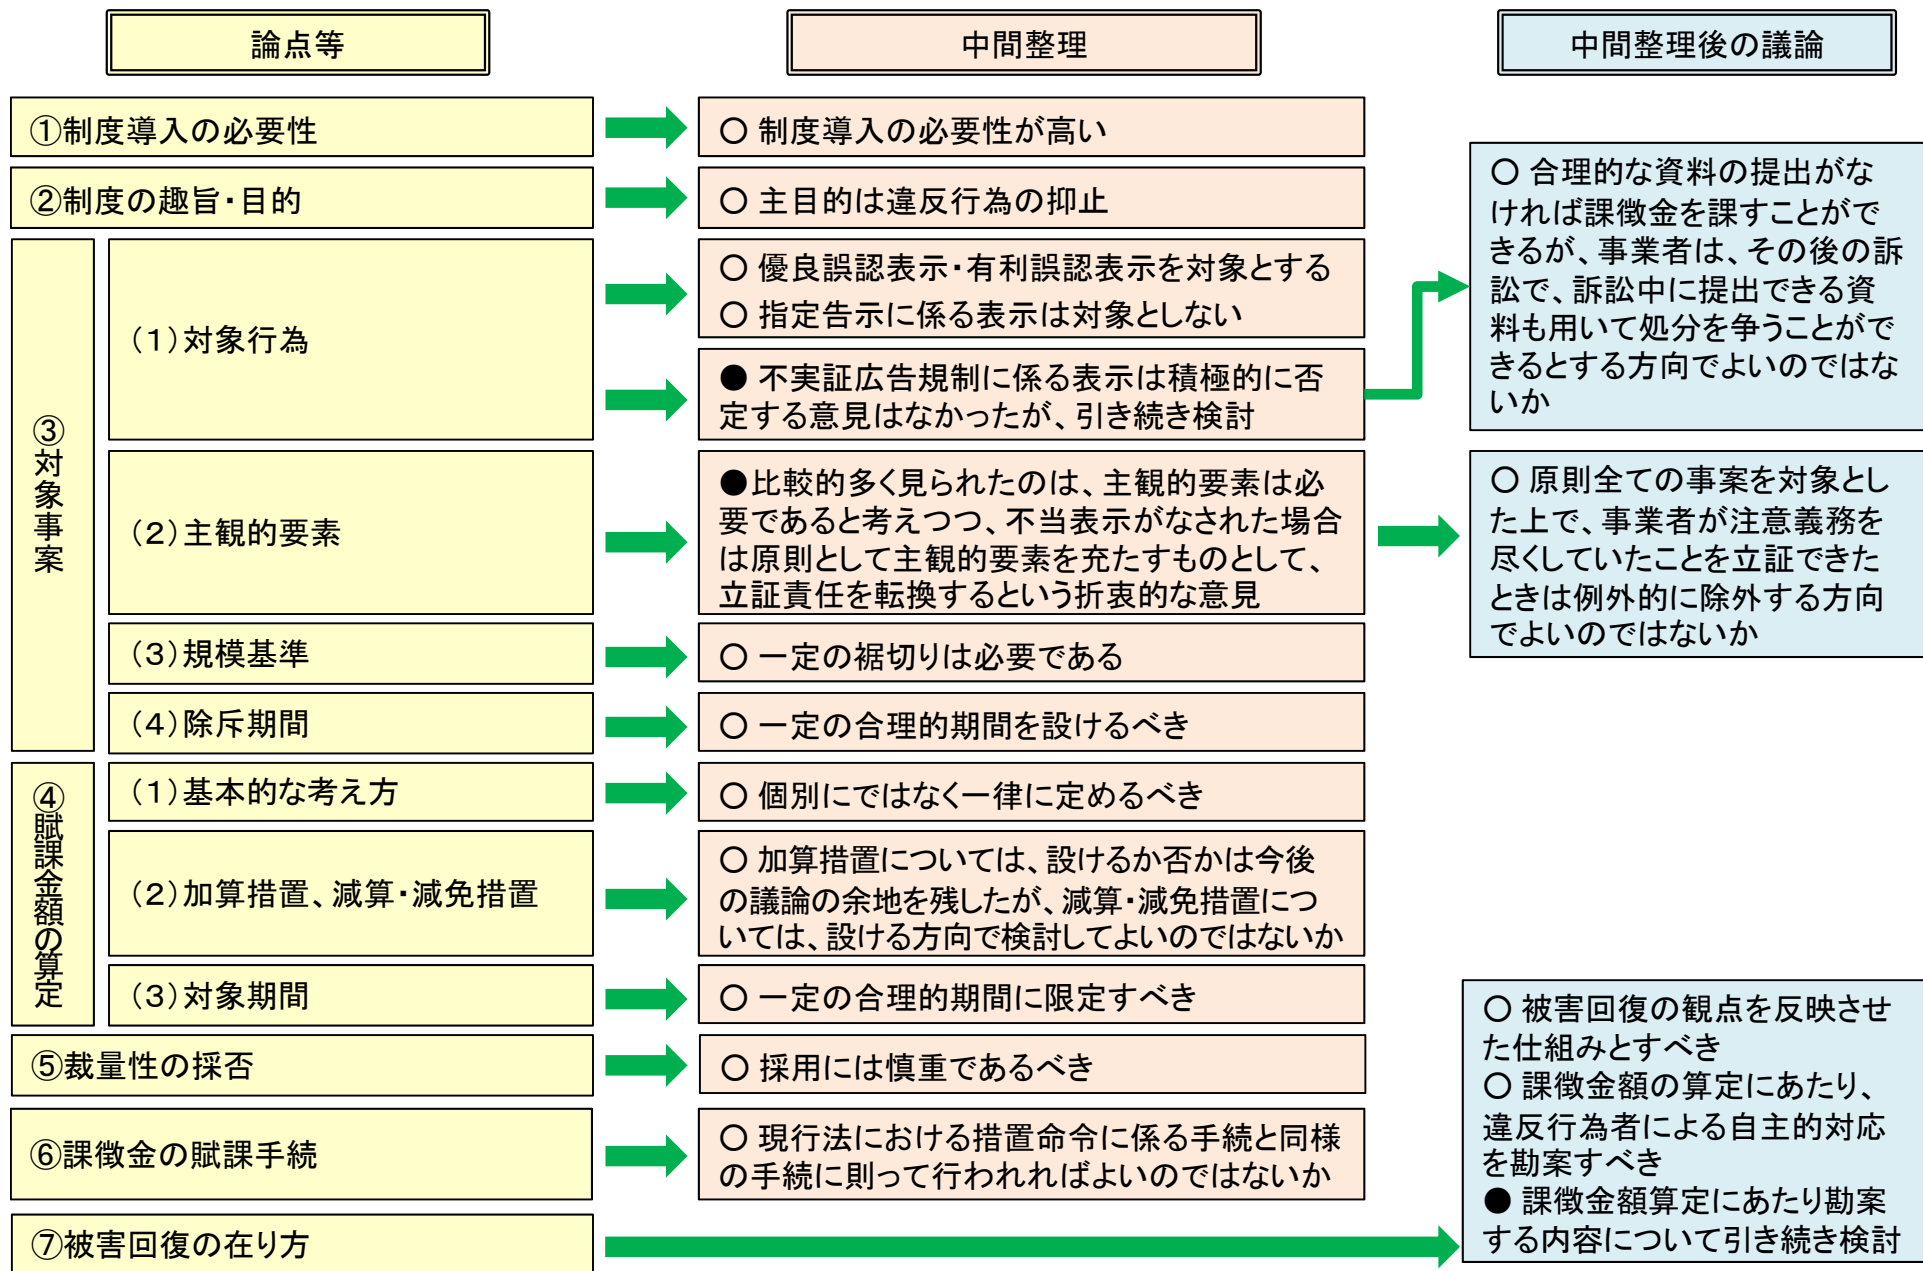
論点等

中間整理

中間整理後の議論

①制度導入の必要性

○ 制度導入の必要性が高い

②制度の趣旨・目的

○ 主目的は違反行為の抑止

③対象事案

（1）対象行為

○ 優良誤認表示・有利誤認表示を対象とする

○ 指定告示に係る表示は対象としない

● 不実証広告規制に係る表示は積極的に否定する意見はなかったが、引き続き検討

○ 合理的な資料の提出がなければ課徴金を課すことができるが、事業者は、その後の訴訟で、訴訟中に提出できる資料も用いて処分を争うことができるとする方向でよいのではないか

（2）主観的要素

●比較的多く見られたのは、主観的要素は必要であると考えつつ、不当表示がなされた場合は原則として主観的要素を充たすものとして、立証責任を転換するという折衷的な意見

○ 原則全ての事案を対象とした上で、事業者が注意義務を尽くしていたことを立証できたときは例外的に除外する方向でよいのではないか

（3）規模基準

○ 一定の裾切りは必要である

（4）除斥期間

○ 一定の合理的期間を設けるべき

④賦課金額の算定

（1）基本的な考え方

○ 個別にではなく一律に定めるべき

（2）加算措置、減算・減免措置

○ 加算措置については、設けるか否かは今後の議論の余地を残したが、減算・減免措置については、設ける方向で検討してよいのではないか

（3）対象期間

○ 一定の合理的期間に限定すべき

⑤裁量性の採否

○ 採用には慎重であるべき

⑥課徴金の賦課手続

○ 現行法における措置命令に係る手続と同様の手続に則って行われればよいのではないか

⑦被害回復の在り方

○ 被害回復の観点を反映させた仕組みとすべき
○ 課徴金額の算定にあたり、違反行為者による自主的対応を勘案すべき
● 課徴金額算定にあたり勘案する内容について引き続き検討